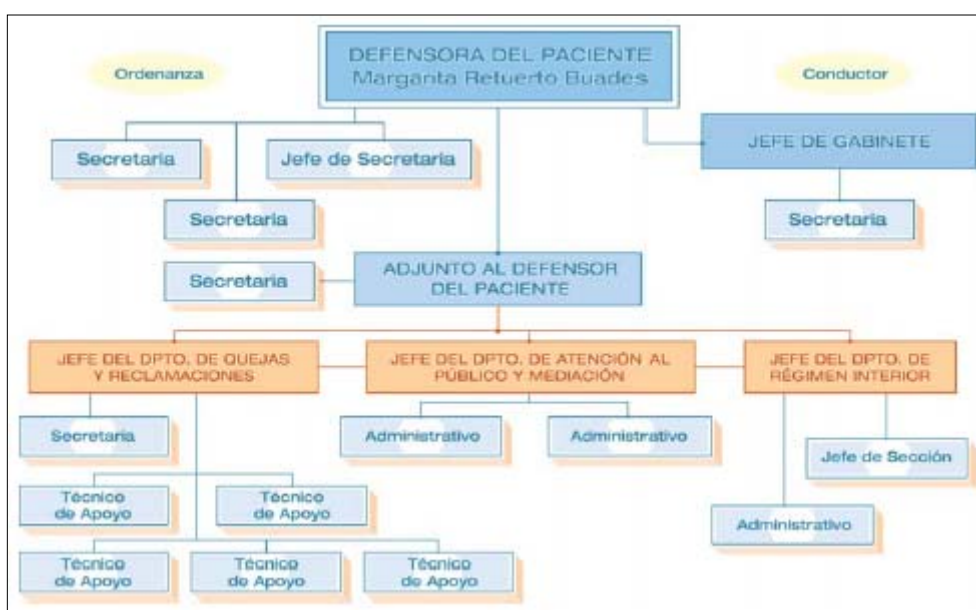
Ordenanza

DEFENSORA DEL PACIENTE
Margarita Retuerto Buades

Conductor

Secretaria

Jefe de Secretaria

JEFE DE GABINETE

Secretaria

Secretaria

Secretaria

ADJUNTO AL DEFENSOR DEL PACIENTE

JEFE DEL DPTO. DE QUEJAS Y RECLAMACIONES

JEFE DEL DPTO. DE ATENCIÓN AL PÚBLICO Y MEDIACIÓN

JEFE DEL DPTO. DE RÉGIMEN INTERIOR

Secretaria

Administrativo

Administrativo

Jefe de Sección

Técnico de Apoyo

Técnico de Apoyo

Administrativo

Técnico de Apoyo

Técnico de Apoyo

Técnico de Apoyo